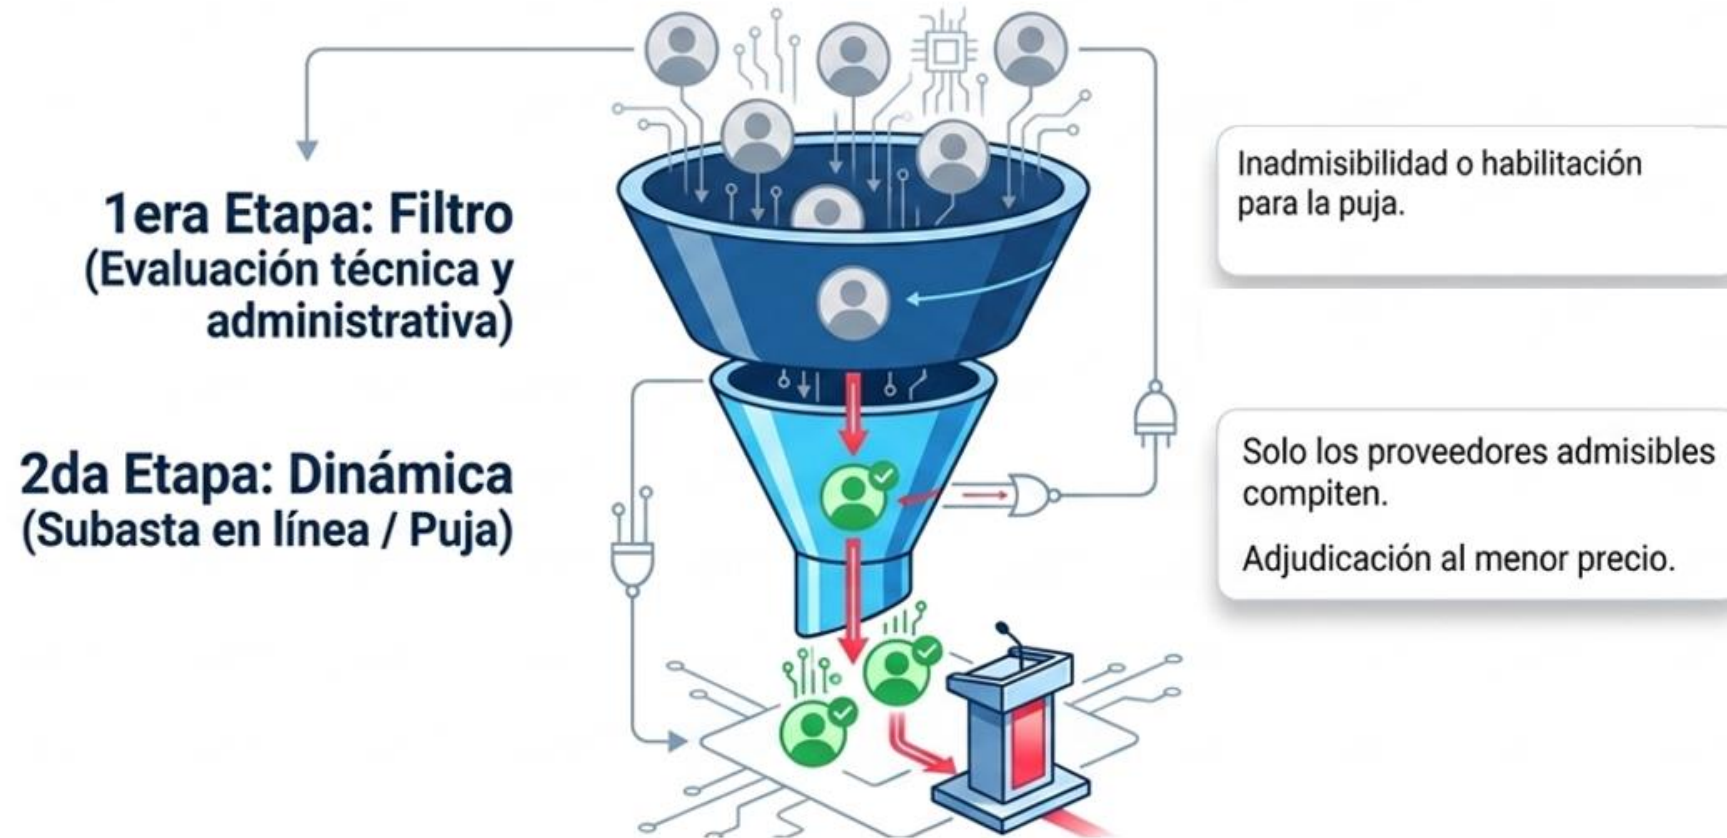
1era Etapa: Filtro
(Evaluación técnica y administrativa)

2da Etapa: Dinámica
(Subasta en línea / Puja)

Inadmisibilidad o habilitación para la puja.

Solo los proveedores admisibles compiten.

Adjudicación al menor precio.